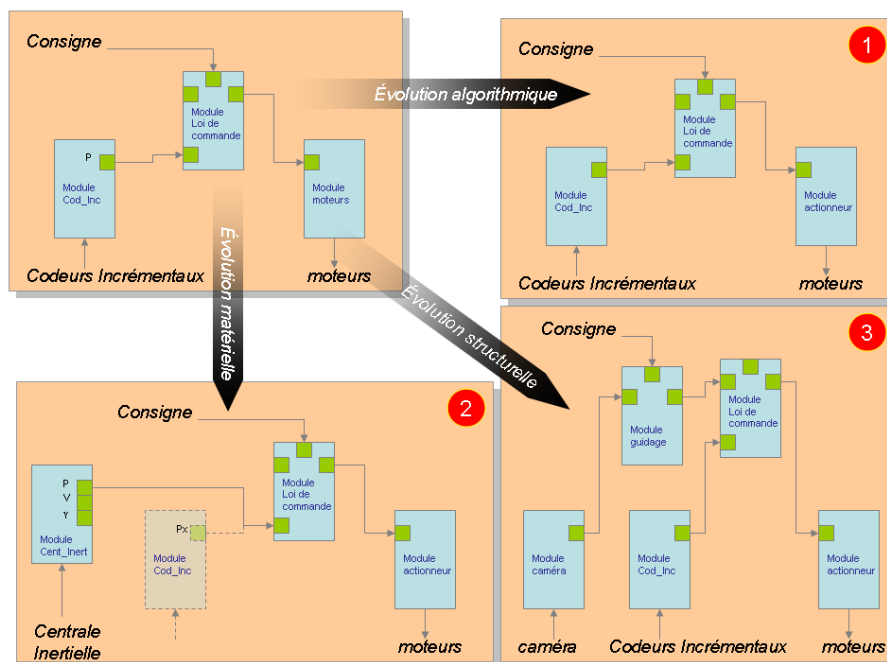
Consigne

P

Module Cod_Inc

Module Loi de commande

Module moteurs

Codeurs Incrémentaux

moteurs

Évolution algorithmique

Évolution matérielle

Évolution structurelle

1

Consigne

Module Loi de commande

Module Cod_Inc

Module actionneur

Codeurs Incrémentaux

moteurs

2

Consigne

P
V
γ

Module Cent_Inert

Px

Module Cod_Inc

Module Loi de commande

Module actionneur

Centrale Inertielle

moteurs

3

Consigne

Module guidage

Module Loi de commande

Module caméra

Module Cod_Inc

Module actionneur

caméra

Codeurs Incrémentaux

moteurs